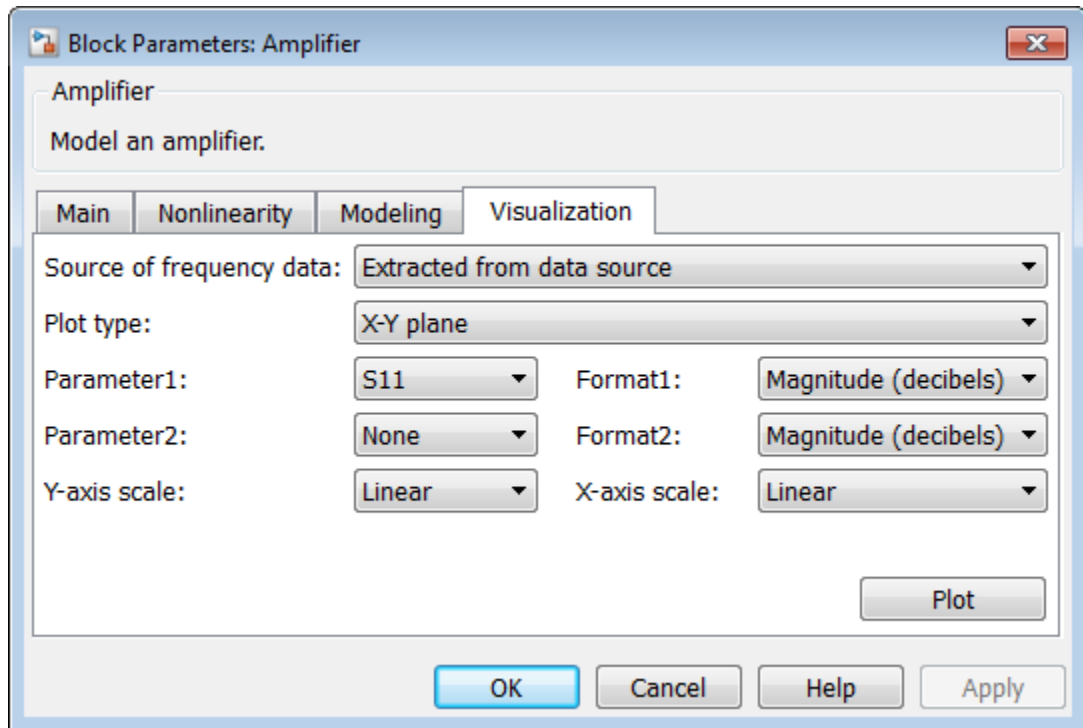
Block Parameters: Amplifier

Amplifier

Model an amplifier.

Main | Nonlinearity | Modeling | Visualization

Source of frequency data: Extracted from data source

Plot type: X-Y plane

Parameter1: S11

Format1: Magnitude (decibels)

Parameter2: None

Format2: Magnitude (decibels)

Y-axis scale: Linear

X-axis scale: Linear

Plot

OK Cancel Help Apply